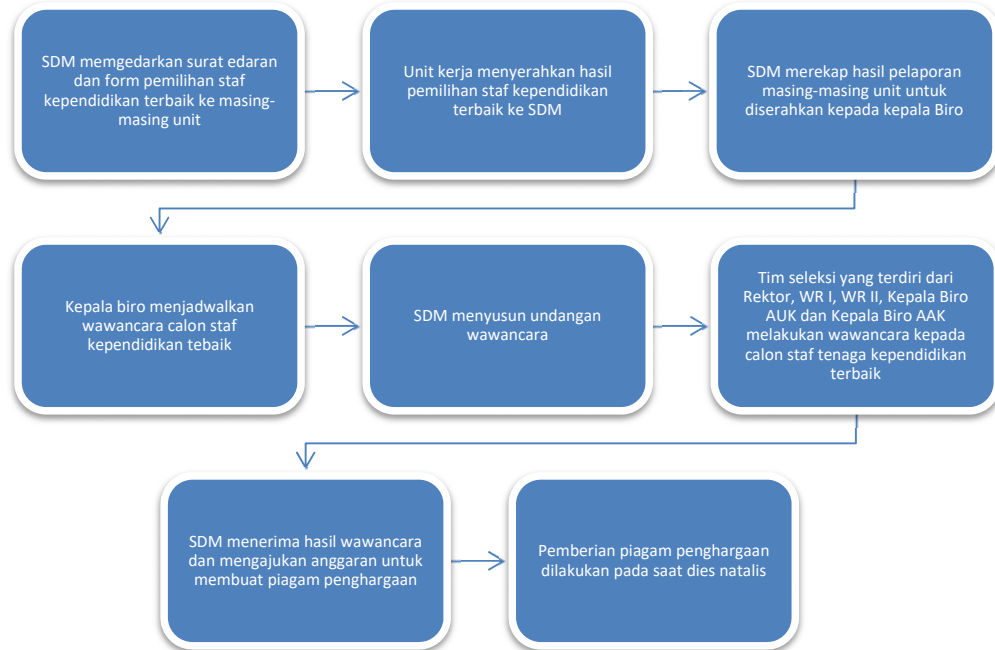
SDM memgedarkan surat edaran dan form pemilihan staf kependidikan terbaik ke masing-masing unit

Unit kerja menyerahkan hasil pemilihan staf kependidikan terbaik ke SDM

SDM merekap hasil pelaporan masing-masing unit untuk diserahkan kepada kepala Biro

Kepala biro menjadwalkan wawancara calon staf kependidikan tebaik

SDM menyusun undangan wawancara

Tim seleksi yang terdiri dari Rektor, WR I, WR II, Kepala Biro AUK dan Kepala Biro AAK melakukan wawancara kepada calon staf tenaga kependidikan terbaik

SDM menerima hasil wawancara dan mengajukan anggaran untuk membuat piagam penghargaan

Pemberian piagam penghargaan dilakukan pada saat dies natalis